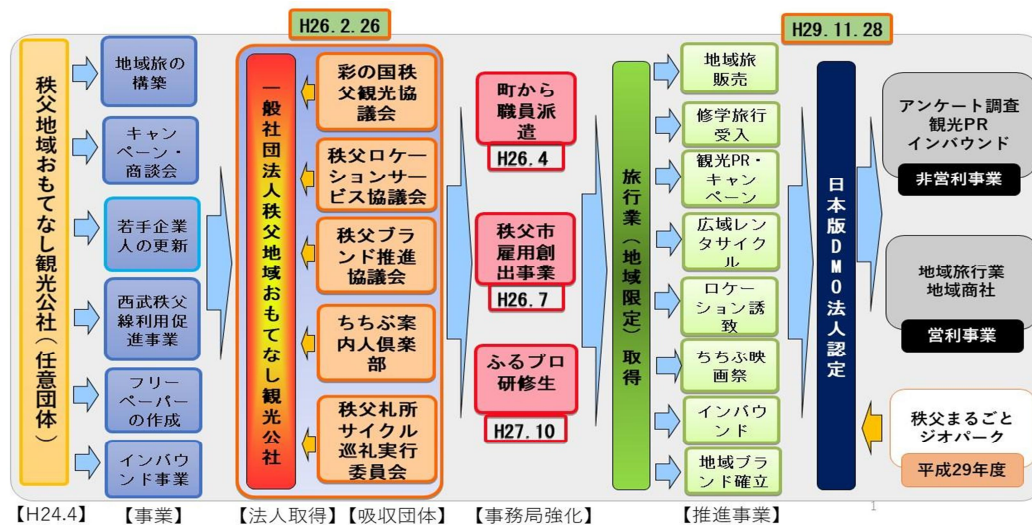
H26. 2. 26

H29. 11. 28

秩父地域おもてなし観光公社（任意団体）

地域旅の構築

キャンペーン・商談会

若手企業人の更新

西武秩父線利用促進事業

フリーペーパーの作成

インバウンド事業

一般社団法人秩父地域おもてなし観光公社

彩の国秩父観光協議会

秩父ロケーションサービス協議会

秩父ブランド推進協議会

ちちぶ案内人倶楽部

秩父札所サイクル巡礼実行委員会

町から職員派遣

H26.4

秩父市雇用創出事業

H26.7

ふるプロ研修生

H27.10

旅行業（地域限定）取得

地域旅販売

修学旅行受入

観光PR・キャンペーン

広域レンタサイクル

ロケーション誘致

ちちぶ映画祭

インバウンド

地域ブランド確立

日本版DMO法人認定

アンケート調査
観光PR
インバウンド

非営利事業

地域旅行業
地域商社

営利事業

秩父まるごとジオパーク

平成29年度

【H24.4】 【事業】 【法人取得】【吸収団体】 【事務局強化】 【推進事業】

1